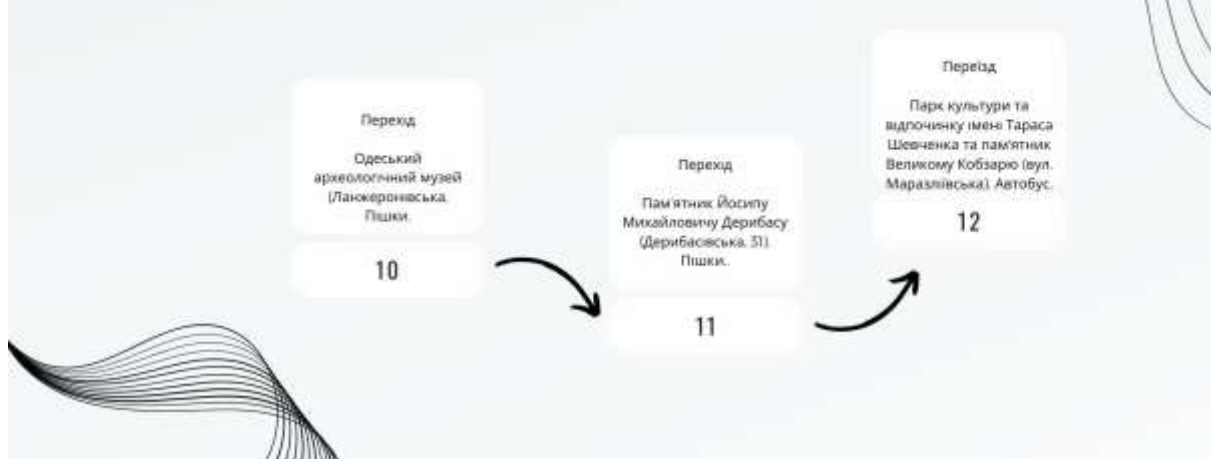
Перехід

Одеський археологічний музей (Ланжеронівська. Пішки.

10

Перехід

Пам'ятник Йосипу Михайловичу Дерибасу (Дерибасівська, 31). Пішки.

11

Переїзд

Парк культури та відпочинку імені Тараса Шевченка та пам'ятник Великому Кобзарю (вул. Маразліївська). Автобус.

12